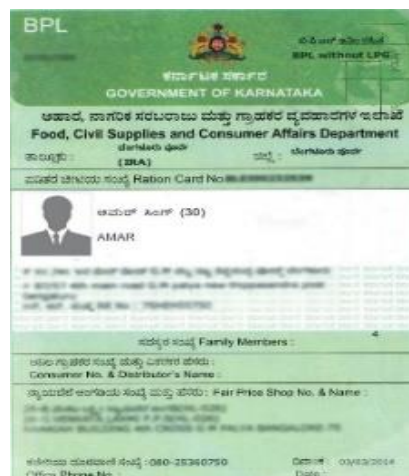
BPL

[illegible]
BPL without LPG

ಕರ್ನಾಟಕ ಸರ್ಕಾರ
GOVERNMENT OF KARNATAKA

ಆಹಾರ, ನಾಗರಿಕ ಸರಬರಾಜು ಮತ್ತು ಗ್ರಾಹಕರ ವ್ಯವಹಾರಗಳ ಇಲಾಖೆ
Food, Civil Supplies and Consumer Affairs Department

ತಾಲ್ಲೂಕು : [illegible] (IRA)
ವಾರ್ಡ್ : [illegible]

ಪಡಿತರ ಚೀಟಿಯ ಸಂಖ್ಯೆ Ration Card No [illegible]

ಅಮರ್ ಸಿಂಗ್ (30)
AMAR

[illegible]

ಸದಸ್ಯರ ಸಂಖ್ಯೆ Family Members : 4

ಬಳಕೆ ಗ್ರಾಹಕರ ಸಂಖ್ಯೆ ಮತ್ತು ವಿತರಕರ ಹೆಸರು :
Consumer No. & Distributor's Name :

ನ್ಯಾಯಬೆಲೆ ಅಂಗಡಿಯ ಸಂಖ್ಯೆ ಮತ್ತು ಹೆಸರು : Fair Price Shop No. & Name :
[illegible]

ಕಚೇರಿಯ ದೂರವಾಣಿ ಸಂಖ್ಯೆ : 080-25360750
Office Phone No :
ದಿನಾಂಕ : 03/03/2014
Date :